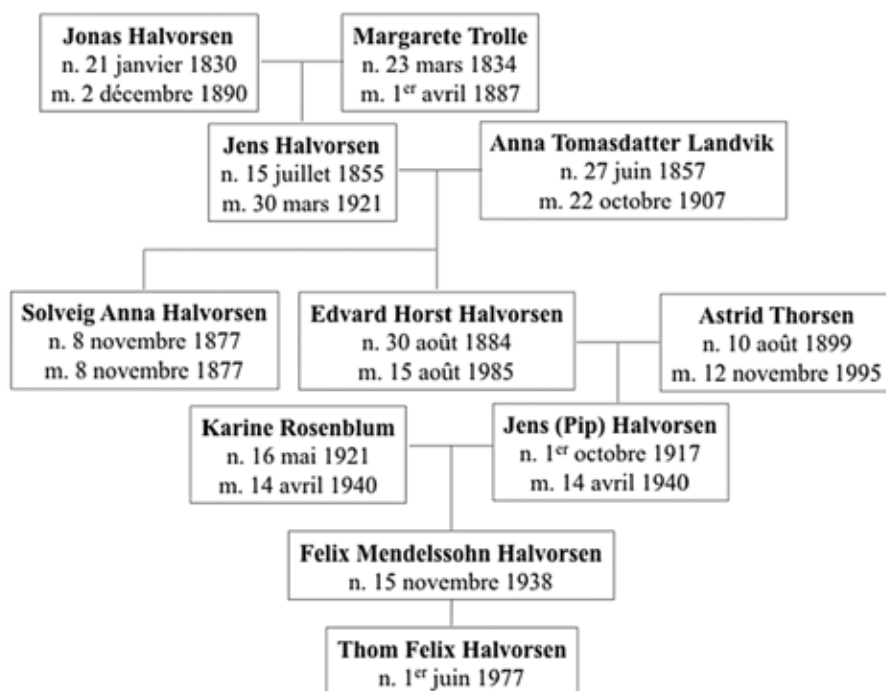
**Jonas Halvorsen**
n. 21 janvier 1830
m. 2 décembre 1890

**Margarete Trolle**
n. 23 mars 1834
m. 1$^{er}$ avril 1887

**Jens Halvorsen**
n. 15 juillet 1855
m. 30 mars 1921

**Anna Tomasdatter Landvik**
n. 27 juin 1857
m. 22 octobre 1907

**Solveig Anna Halvorsen**
n. 8 novembre 1877
m. 8 novembre 1877

**Edvard Horst Halvorsen**
n. 30 août 1884
m. 15 août 1985

**Astrid Thorsen**
n. 10 août 1899
m. 12 novembre 1995

**Karine Rosenblum**
n. 16 mai 1921
m. 14 avril 1940

**Jens (Pip) Halvorsen**
n. 1$^{er}$ octobre 1917
m. 14 avril 1940

**Felix Mendelssohn Halvorsen**
n. 15 novembre 1938

**Thom Felix Halvorsen**
n. 1$^{er}$ juin 1977